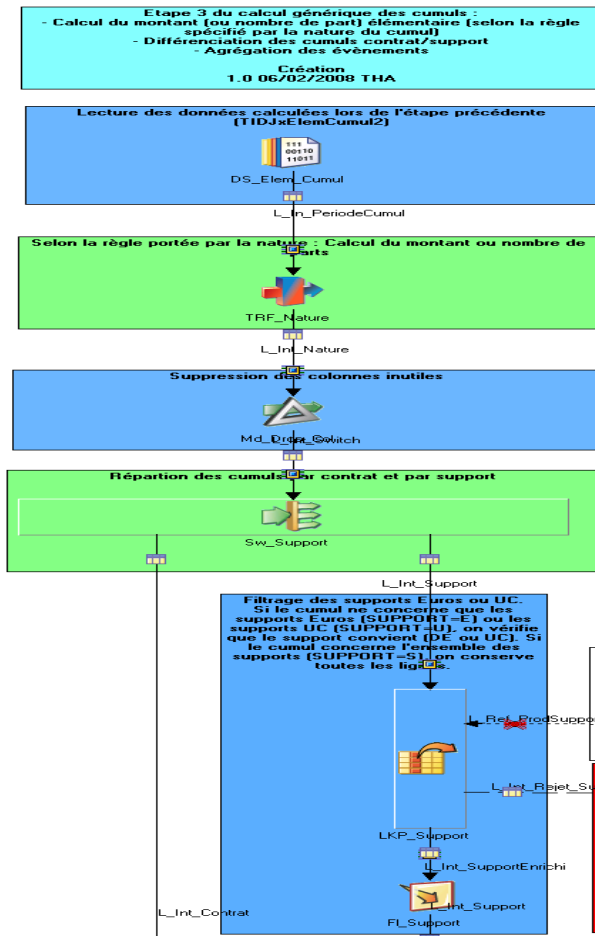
Etape 3 du calcul générique des cumuls :
- Calcul du montant (ou nombre de part) élémentaire (selon la règle spécifié par la nature du cumul)
- Différenciation des cumuls contrat/support
- Agrégation des évènements

Création
1.0 06/02/2008 THA

Lecture des données calculées lors de l'étape précédente (TIDJxElemCumul2)

DS_Elem_Cumul

L_In_PeriodeCumul

Selon la règle portée par la nature : Calcul du montant ou nombre de parts

TRF_Nature

L_Int_Nature

Suppression des colonnes inutiles

Md_Drop_Col
L_Int_Switch

Répartion des cumuls par contrat et par support

Sw_Support

L_Int_Support

Filtrage des supports Euros ou UC.
Si le cumul ne concerne que les supports Euros (SUPPORT=E) ou les supports UC (SUPPORT=U), on vérifie que le support convient (DE ou UC). Si le cumul concerne l'ensemble des supports (SUPPORT=S) on conserve toutes les lignes.

L_Ref_ProdSuppor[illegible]

L_Int_Rejet_Su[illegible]

LKP_Support

L_Int_SupportEnrichi

L_Int_Contrat

L_Int_Support

FI_Support